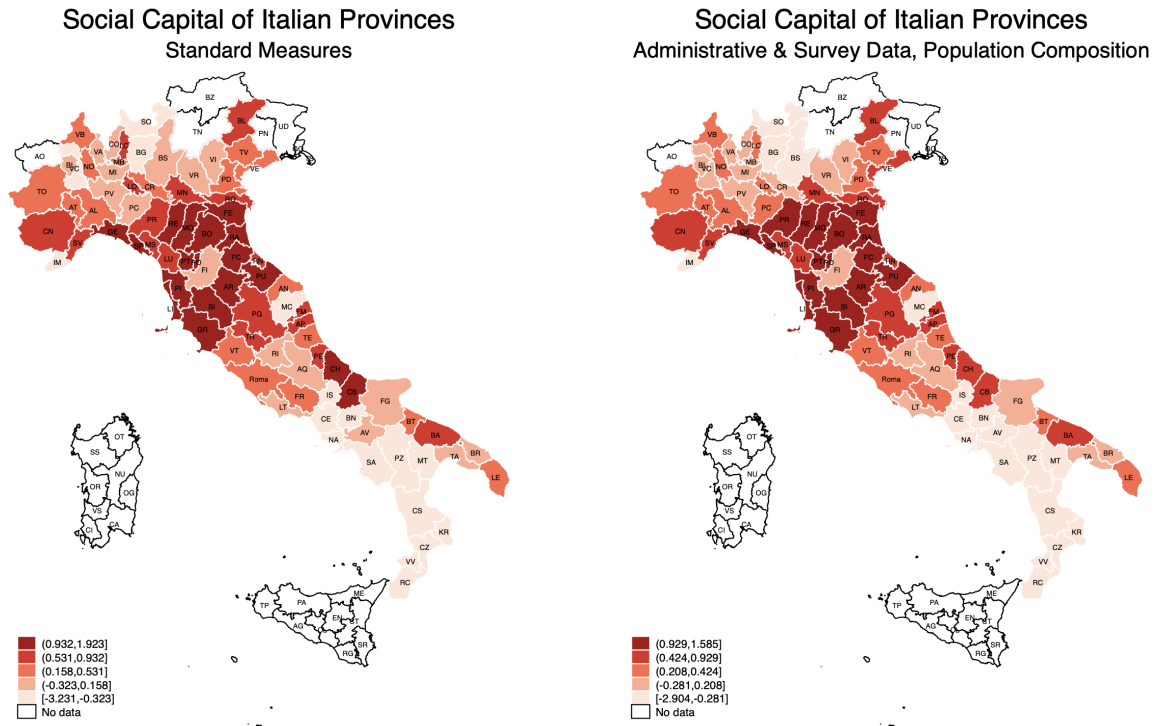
Social Capital of Italian Provinces
Standard Measures

BZ
SO
TN
BL
PN
UD
VB
CO
LC
BG
TS
AO
BI
VC
NO
VA
MB
MI
BS
VI
TV
VE
VR
PD
LO
CR
MN
RO
TO
AT
PV
AL
PC
PR
FE
RE
MO
BO
CN
SV
GE
SP
MS
RA
LU
PT
PO
FC
RN
IM
PI
FI
PU
AR
AN
LI
SI
MC
PG
FM
AP
GR
TR
TE
VT
RI
PE
AQ
CH
Roma
IS
CB
FR
LT
FG
CE
BN
BT
AV
BA
NA
SA
PZ
MT
TA
BR
LE
OT
SS
NU
OR
OG
VS
CI
CA
CS
KR
CZ
VV
RC
TP
PA
ME
AG
EN
CT
CL
RG
SR

(0.932,1.923]
(0.531,0.932]
(0.158,0.531]
(-0.323,0.158]
[-3.231,-0.323]
No data

Social Capital of Italian Provinces
Administrative & Survey Data, Population Composition

BZ
SO
TN
BL
PN
UD
VB
CO
LC
BG
TS
AO
BI
VC
NO
VA
MB
MI
BS
VI
TV
VE
VR
PD
LO
CR
MN
RO
TO
AT
PV
AL
PC
PR
FE
RE
MO
BO
CN
SV
GE
SP
MS
RA
LU
PT
PO
FC
RN
IM
PI
FI
PU
AR
AN
LI
SI
MC
PG
FM
AP
GR
TR
TE
VT
RI
PE
AQ
CH
Roma
IS
CB
FR
LT
FG
CE
BN
BT
AV
BA
NA
SA
PZ
MT
TA
BR
LE
OT
SS
NU
OR
OG
VS
CI
CA
CS
KR
CZ
VV
RC
TP
PA
ME
AG
EN
CT
CL
RG
SR

(0.929,1.585]
(0.424,0.929]
(0.208,0.424]
(-0.281,0.208]
[-2.904,-0.281]
No data